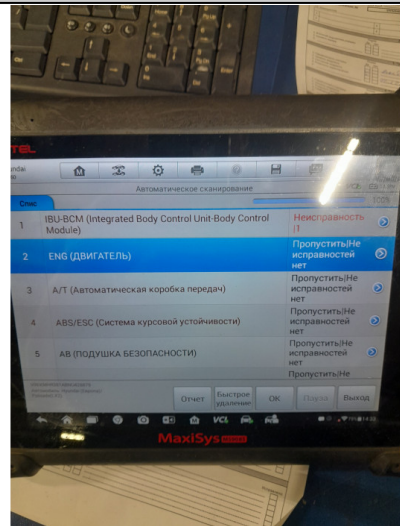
TEL
undai

Автоматическое сканирование

Спис

100%

1 IBU-BCM (Integrated Body Control Unit-Body Control Module) Неисправность |1

2 ENG (ДВИГАТЕЛЬ) Пропустить|Неисправностей нет

3 A/T (Автоматическая коробка передач) Пропустить|Неисправностей нет

4 ABS/ESC (Система курсовой устойчивости) Пропустить|Неисправностей нет

5 AB (ПОДУШКА БЕЗОПАСНОСТИ) Пропустить|Неисправностей нет

Пропустить|Не

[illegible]

Отчет Быстрое удаление ОК Пауза Выход

VCI

MaxiSys